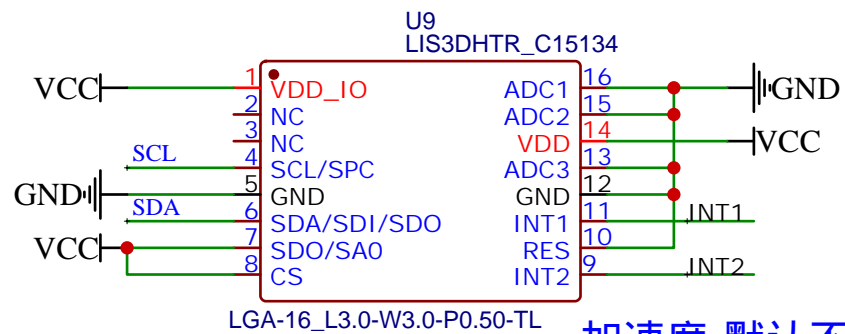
U9
LIS3DHTR_C15134

VCC
1 VDD_IO
2 NC
3 NC
SCL
4 SCL/SPC
GND
5 GND
SDA
6 SDA/SDI/SDO
VCC
7 SDO/SA0
8 CS

16 ADC1
15 ADC2
14 VDD
13 ADC3
12 GND
11 INT1
10 RES
9 INT2

GND
VCC
INT1
INT2

LGA-16_L3.0-W3.0-P0.50-TL

加速度 默认不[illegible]